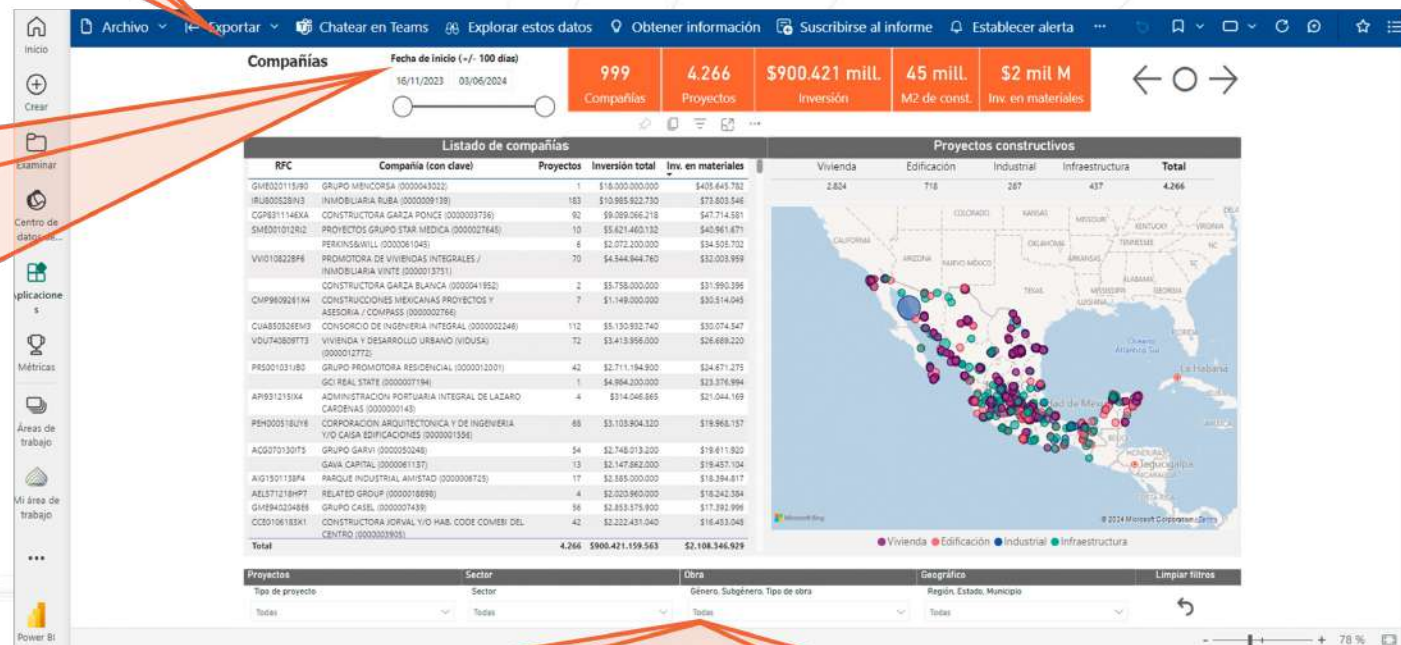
Inicio
Crear
Examinar
Centro de datos de...
Aplicaciones
Métricas
Áreas de trabajo
Mi área de trabajo
...
Power BI

Archivo Exportar Chatear en Teams Explorar estos datos Obtener información Suscribirse al informe Establecer alerta ...

Compañías

Fecha de inicio (+/- 100 días)
16/11/2023 03/06/2024

999 Compañías
4.266 Proyectos
$900.421 mill. Inversión
45 mill. M2 de const.
$2 mil M Inv. en materiales

Listado de compañías

| RFC | Compañía (con clave) | Proyectos | Inversión total | Inv. en materiales |
|---|---|---|---|---|
| GME020115J90 | GRUPO MENCORSA (0000043022) | 1 | $16.000.000.000 | $405.645.782 |
| IRU800528IN3 | INMOBILIARIA RUBA (0000009138) | 183 | $10.985.922.730 | $73.803.546 |
| CGP8311146XA | CONSTRUCTORA GARZA PONCE (0000003736) | 92 | $9.089.066.218 | $47.714.581 |
| SME001012RI2 | PROYECTOS GRUPO STAR MEDICA (0000027645) | 10 | $5.621.460.132 | $40.961.671 |
| | PERKINS&WILL (0000061045) | 6 | $2.072.200.000 | $34.505.702 |
| VVI0108228F6 | PROMOTORA DE VIVIENDAS INTEGRALES / INMOBILIARIA VINTE (0000013751) | 70 | $4.544.944.760 | $32.003.959 |
| | CONSTRUCTORA GARZA BLANCA (0000041952) | 2 | $5.758.000.000 | $31.990.396 |
| CMP9609261X4 | CONSTRUCCIONES MEXICANAS PROYECTOS Y ASESORIA / COMPASS (0000002766) | 7 | $1.149.000.000 | $30.514.045 |
| CUA850526EM3 | CONSORCIO DE INGENIERIA INTEGRAL (0000002246) | 112 | $5.130.932.740 | $30.074.547 |
| VDU740809TT3 | VIVIENDA Y DESARROLLO URBANO (VIDUSA) (0000012772) | 72 | $3.413.956.000 | $26.669.220 |
| PRS001031J80 | GRUPO PROMOTORA RESIDENCIAL (0000012001) | 42 | $2.711.194.900 | $24.671.275 |
| | GCI REAL STATE (0000071194) | 1 | $4.984.200.000 | $23.376.994 |
| API931215IX4 | ADMINISTRACION PORTUARIA INTEGRAL DE LAZARO CARDENAS (0000000143) | 4 | $314.046.865 | $21.044.169 |
| PEH000518UY6 | CORPORACION ARQUITECTONICA Y DE INGENIERIA Y/O CAISA EDIFICACIONES (0000001556) | 68 | $3.103.904.320 | $19.968.157 |
| ACG070130IT5 | GRUPO GARVI (0000050248) | 54 | $2.748.013.200 | $19.611.920 |
| | GAVA CAPITAL (0000061137) | 13 | $2.147.862.000 | $19.457.104 |
| AIG1501138F4 | PARQUE INDUSTRIAL AMISTAD (0000008725) | 17 | $2.385.000.000 | $18.394.817 |
| AEL571218HP7 | RELATED GROUP (0000018898) | 4 | $2.020.960.000 | $18.242.384 |
| GME940204889 | GRUPO CASEL (0000007439) | 56 | $2.853.575.900 | $17.392.996 |
| CCE0106183X1 | CONSTRUCTORA JORVAL Y/O HAB. CODE COMEBI DEL CENTRO (0000003905) | 42 | $2.222.431.040 | $16.453.048 |
| Total | | 4.266 | $900.421.159.563 | $2.108.346.929 |

Proyectos constructivos

| Vivienda | Edificación | Industrial | Infraestructura | Total |
|---|---|---|---|---|
| 2.824 | 718 | 287 | 437 | 4.266 |

COLORADO KANSAS MISSOURI KENTUCKY VIRGINIA CALIFORNIA OKLAHOMA TENNESSEE ARIZONA NUEVO MÉXICO ARKANSAS ALABAMA TEXAS MISISIPI GEORGIA LUISIANA Océano Atlántico Sur La Habana Ciudad de México Tegucigalpa NICARAGUA HONDURAS BELICE
Microsoft Bing © 2024 Microsoft Corporation Terms

● Vivienda ● Edificación ● Industrial ● Infraestructura

Proyectos
Tipo de proyecto
Todas
Sector
Sector
Todas
Obra
Género, Subgénero, Tipo de obra
Todas
Geográfico
Región, Estado, Municipio
Todas
Limpiar filtros

78 %